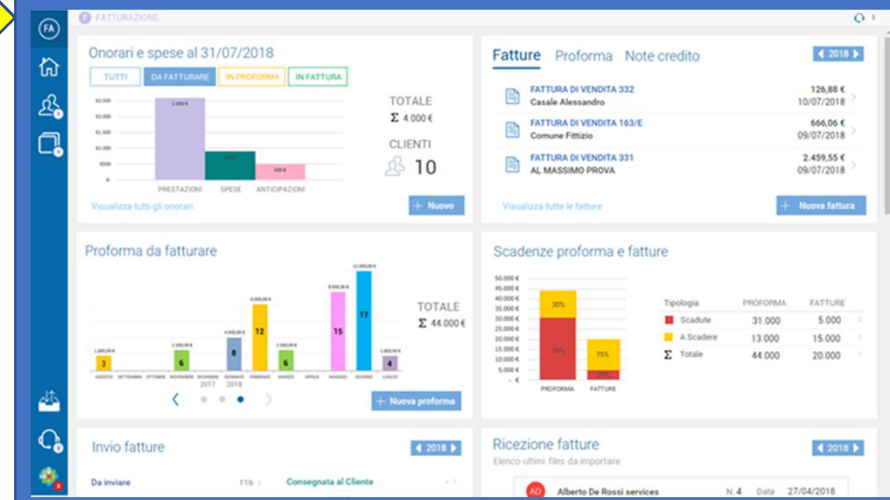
FA

FATTURAZIONE

Onorari e spese al 31/07/2018

TUTTI | DA FATTURARE | IN PROFORMA | IN FATTURA

€2.500
€2.000
€1.500
€1.000
€500
€-

2.600 €

PRESTAZIONI SPESE ANTICIPAZIONI

TOTALE
Σ 4.000 €

CLIENTI
10

Visualizza tutti gli onorari

+ Nuovo

Fatture Proforma Note credito

2018

FATTURA DI VENDITA 332
Casale Alessandro
126,88 €
10/07/2018

FATTURA DI VENDITA 163/E
Comune Fittizio
666,06 €
09/07/2018

FATTURA DI VENDITA 331
AL MASSIMO PROVA
2.459,55 €
09/07/2018

Visualizza tutte le fatture

+ Nuova fattura

Proforma da fatturare

3 6 8 12 6 15 17 4

AGOSTO SETTEMBRE OTTOBRE NOVEMBRE DICEMBRE GENNAIO FEBBRAIO MARZO APRILE MAGGIO GIUGNO LUGLIO
2017 2018

TOTALE
Σ 44.000 €

+ Nuova proforma

Scadenze proforma e fatture

50.000 €
45.000 €
40.000 €
35.000 €
30.000 €
25.000 €
20.000 €
15.000 €
10.000 €
5.000 €
- €

30%
70%
75%
25%

PROFORMA FATTURE

| Tipologia | PROFORMA | FATTURE |
|---|---|---|
| Scadute | 31.000 | 5.000 |
| A Scadere | 13.000 | 15.000 |
| Σ Totale | 44.000 | 20.000 |

Invio fatture

2018

Da inviare 116
Consegnata al Cliente

Ricezione fatture
Elenco ultimi files da importare

2018

AD Alberto De Rossi services N. 4 Data 27/04/2018